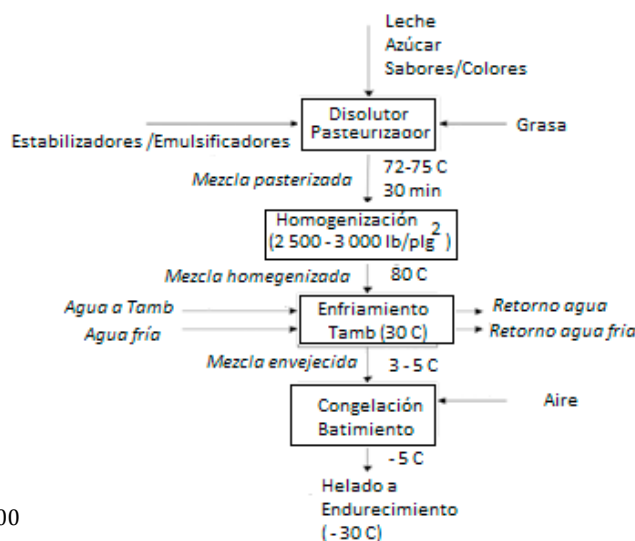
Leche
Azúcar
Sabores/Colores

Estabilizadores /Emulsificadores

Disolutor
Pasteurizador

Grasa

Mezcla pasterizada

72-75 C
30 min

Homogenización
(2 500 - 3 000 lb/plg$^2$)

Mezcla homegenizada

80 C

Agua a Tamb

Agua fría

Enfriamiento
Tamb (30 C)

Retorno agua

Retorno agua fría

Mezcla envejecida

3 - 5 C

Congelación
Batimiento

Aire

- 5 C

Helado a
Endurecimiento
( - 30 C)

00